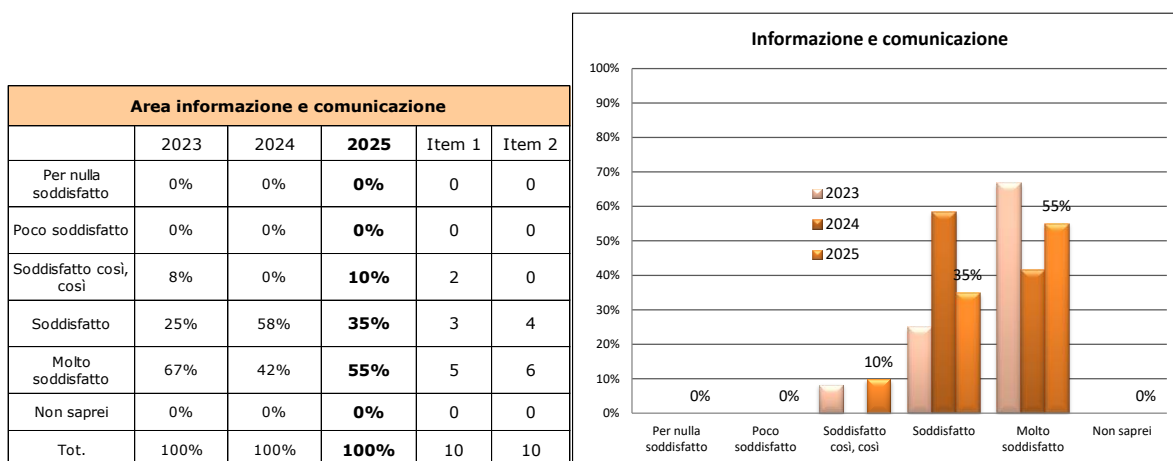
| Area informazione e comunicazione | | | | | |
|---|---|---|---|---|---|
| | 2023 | 2024 | **2025** | Item 1 | Item 2 |
| Per nulla soddisfatto | 0% | 0% | **0%** | 0 | 0 |
| Poco soddisfatto | 0% | 0% | **0%** | 0 | 0 |
| Soddisfatto così, così | 8% | 0% | **10%** | 2 | 0 |
| Soddisfatto | 25% | 58% | **35%** | 3 | 4 |
| Molto soddisfatto | 67% | 42% | **55%** | 5 | 6 |
| Non saprei | 0% | 0% | **0%** | 0 | 0 |
| Tot. | 100% | 100% | **100%** | 10 | 10 |

Informazione e comunicazione

100%
90%
80%
70%
60%
50%
40%
30%
20%
10%
0%

2023
2024
2025

0%
0%
10%
35%
55%
0%

Per nulla soddisfatto
Poco soddisfatto
Soddisfatto così, così
Soddisfatto
Molto soddisfatto
Non saprei